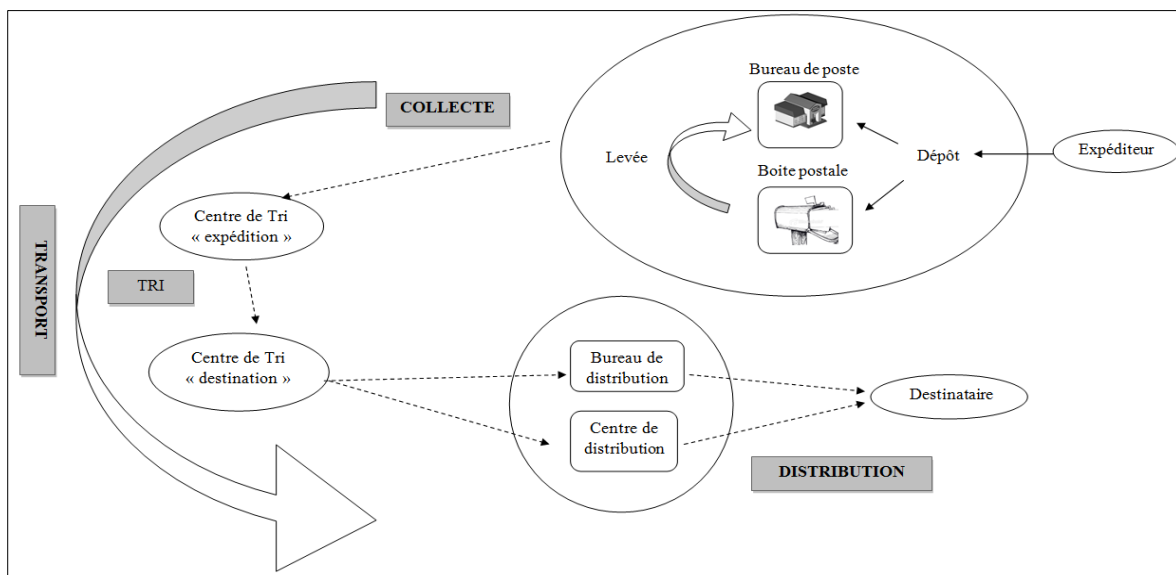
COLLECTE

Bureau de poste

Levée

Dépôt

Expéditeur

Boite postale

TRANSPORT

Centre de Tri « expédition »

TRI

Centre de Tri « destination »

Bureau de distribution

Centre de distribution

Destinataire

DISTRIBUTION